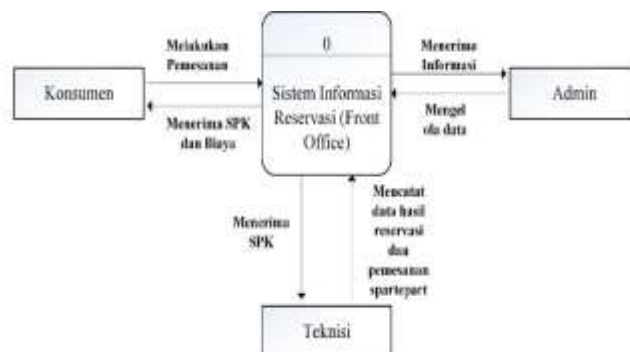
0

Sistem Informasi Reservasi (Front Office)

Konsumen

Melakukan Pemesanan

Menerima SPK dan Biaya

Menerima Informasi

Mengel ola data

Admin

Menerima SPK

Mencatat data hasil reservasi dan pemesanan spartepart

Teknisi